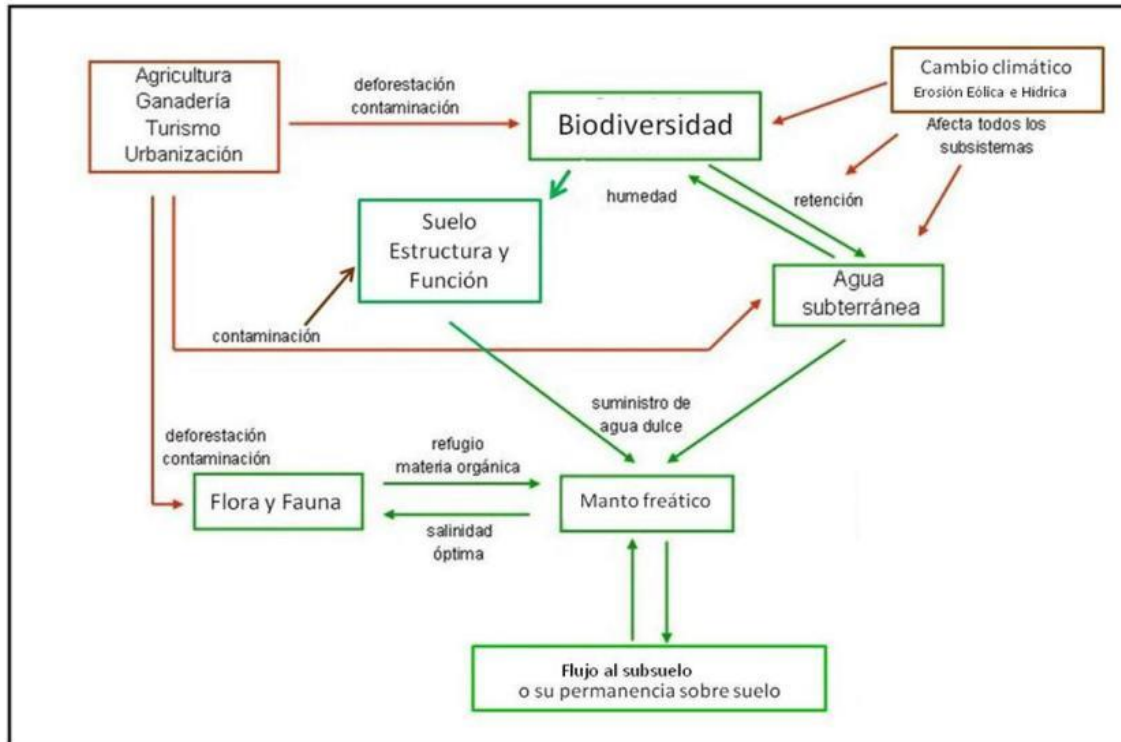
Agricultura
Ganadería
Turismo
Urbanización

deforestación
contaminación

Biodiversidad

Cambio climático
Erosión Eólica e Hidrica

Afecta todos los subsistemas

humedad

retención

Suelo
Estructura y Función

Agua subterránea

contaminación

suministro de agua dulce

deforestación
contaminación

refugio
materia orgánica

Flora y Fauna

Manto freático

salinidad
óptima

Flujo al subsuelo
o su permanencia sobre suelo